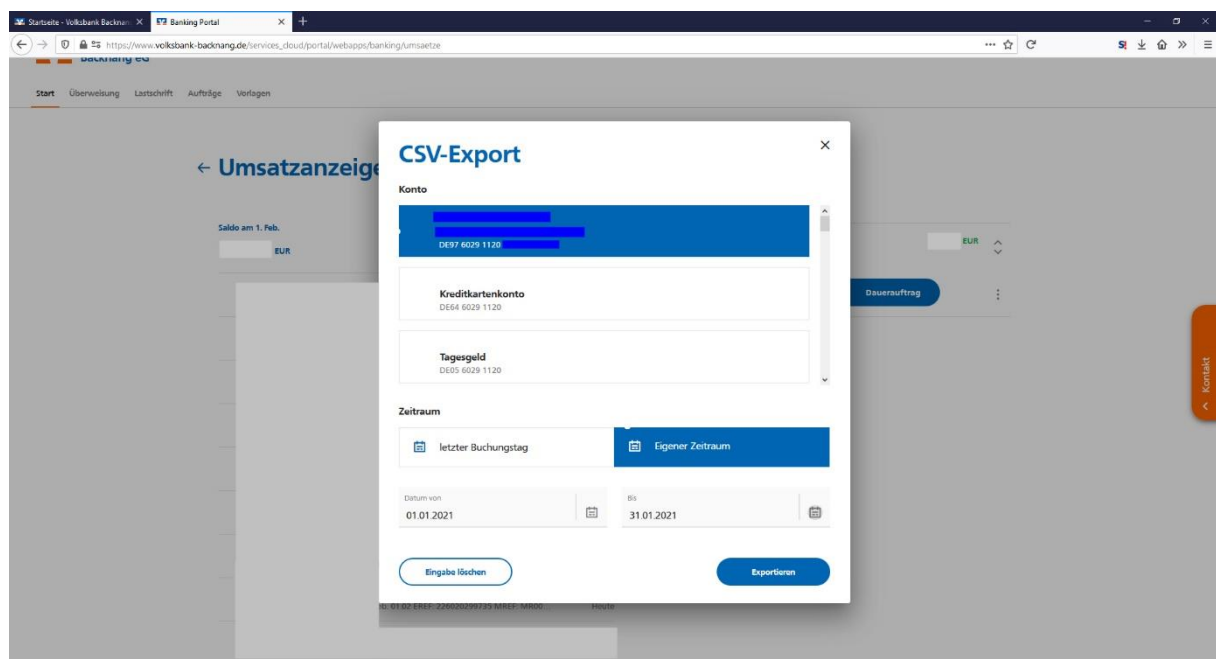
Startseite - Volksbank Backnan X
Banking Portal X
+

https://www.volksbank-backnang.de/services_cloud/portal/webapps/banking/umsaetze

Backnang eG

Start Überweisung Lastschrift Aufträge Vorlagen

← Umsatzanzeige

Saldo am 1. Feb.
EUR

EUR

Dauerauftrag

Kontakt

CSV-Export

Konto

DE97 6029 1120

Kreditkartenkonto
DE64 6029 1120

Tagesgeld
DE05 6029 1120

Zeitraum

letzter Buchungstag

Eigener Zeitraum

Datum von
01.01.2021

Bis
31.01.2021

Eingabe löschen

Exportieren

b. 01.02 EREF: 226020299735 MREF: MR00...

Heute